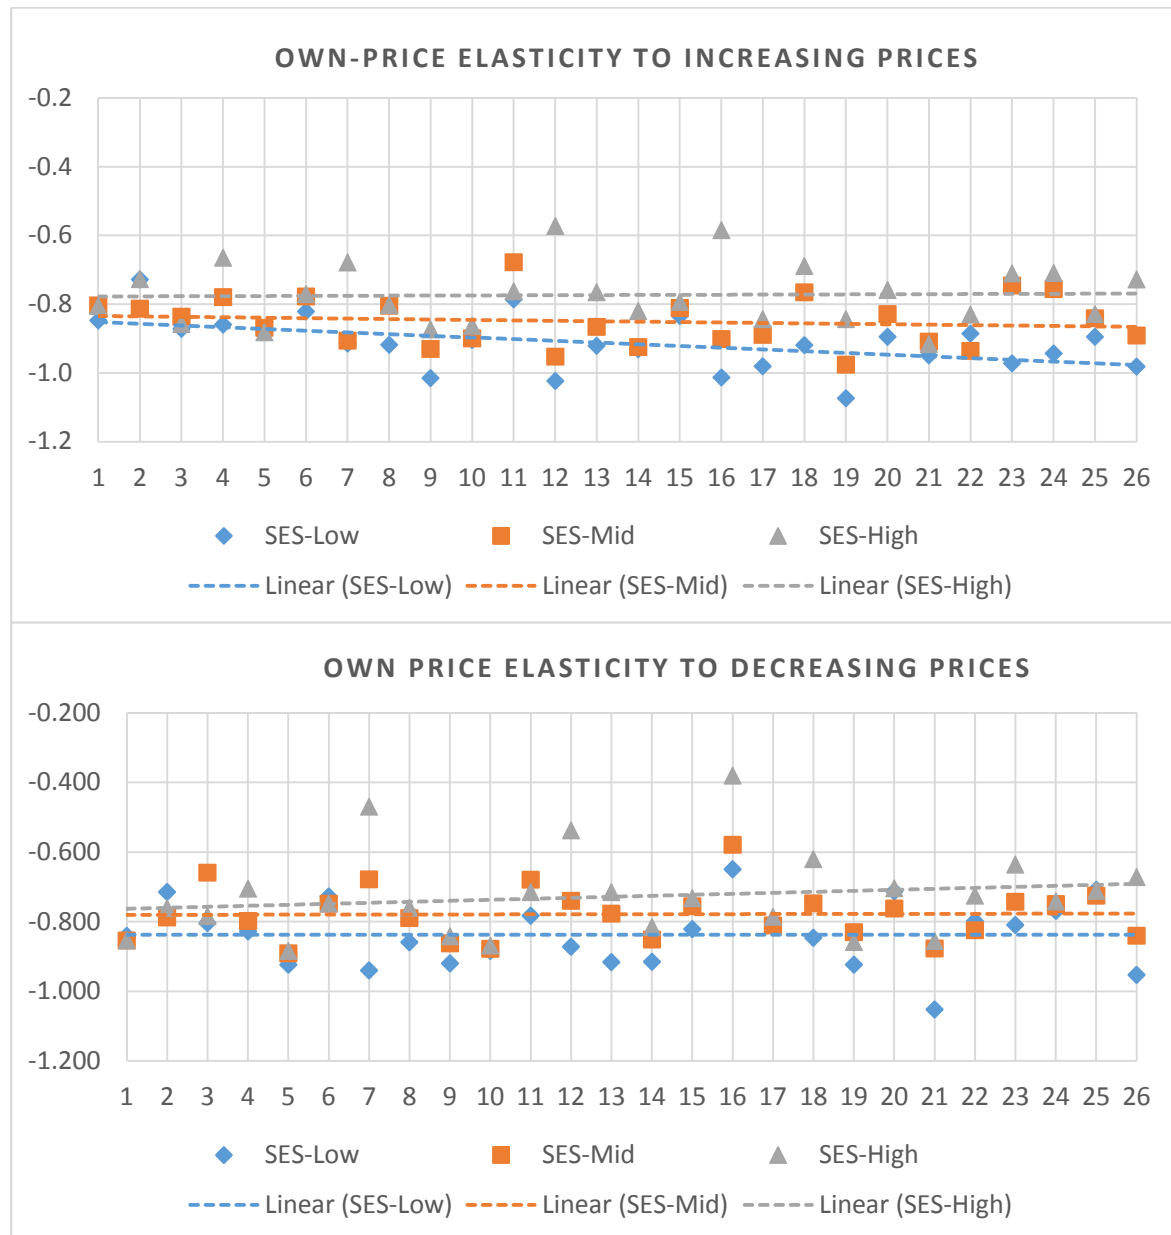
OWN-PRICE ELASTICITY TO INCREASING PRICES

-0.2
-0.4
-0.6
-0.8
-1.0
-1.2

1 2 3 4 5 6 7 8 9 10 11 12 13 14 15 16 17 18 19 20 21 22 23 24 25 26

SES-Low SES-Mid SES-High
Linear (SES-Low) Linear (SES-Mid) Linear (SES-High)

OWN PRICE ELASTICITY TO DECREASING PRICES

-0.200
-0.400
-0.600
-0.800
-1.000
-1.200

1 2 3 4 5 6 7 8 9 10 11 12 13 14 15 16 17 18 19 20 21 22 23 24 25 26

SES-Low SES-Mid SES-High
Linear (SES-Low) Linear (SES-Mid) Linear (SES-High)